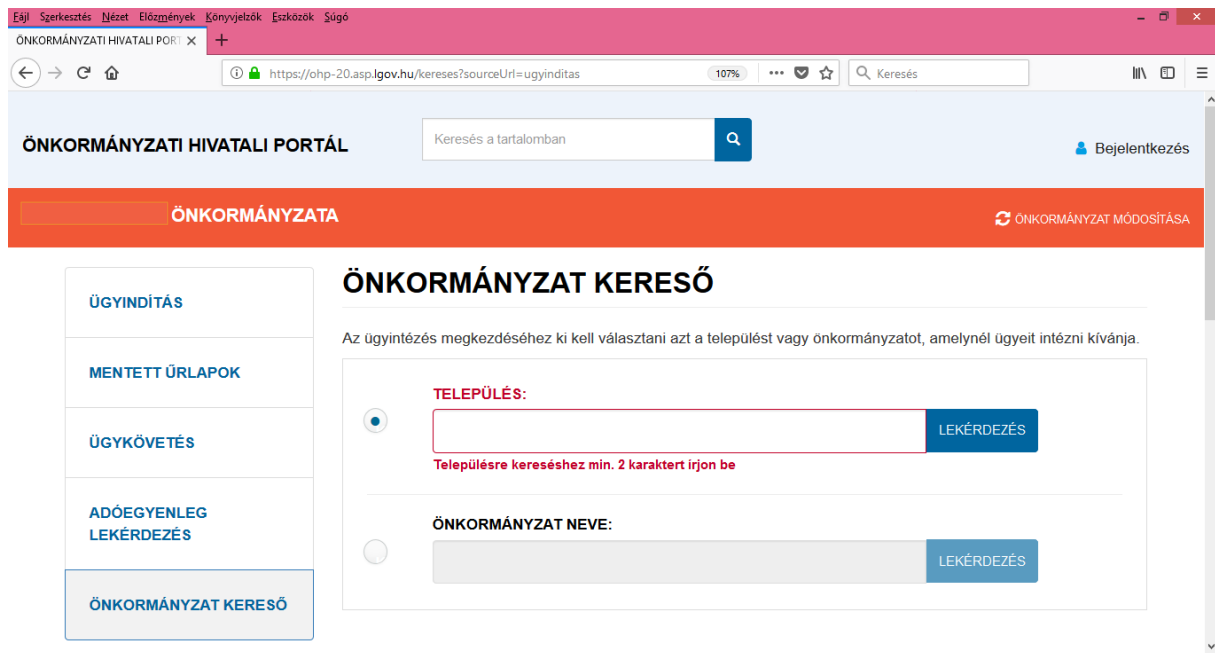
Fájl Szerkesztés Nézet Előzmények Könyvjelzők Eszközök Súgó

ÖNKORMÁNYZATI HIVATALI PORT ×

https://ohp-20.asp.lgov.hu/kereses?sourceUrl=ugyinditas 107% Keresés

ÖNKORMÁNYZATI HIVATALI PORTÁL

Keresés a tartalomban

Bejelentkezés

ÖNKORMÁNYZATA

ÖNKORMÁNYZAT MÓDOSÍTÁSA

ÜGYINDÍTÁS

MENTETT ŰRLAPOK

ÜGYKÖVETÉS

ADÓEGYENLEG LEKÉRDEZÉS

ÖNKORMÁNYZAT KERESŐ

ÖNKORMÁNYZAT KERESŐ

Az ügyintézés megkezdéséhez ki kell választani azt a települést vagy önkormányzatot, amelynél ügyeit intézni kívánja.

TELEPÜLÉS:

LEKÉRDEZÉS

Településre kereséshez min. 2 karaktert írjon be

ÖNKORMÁNYZAT NEVE:

LEKÉRDEZÉS